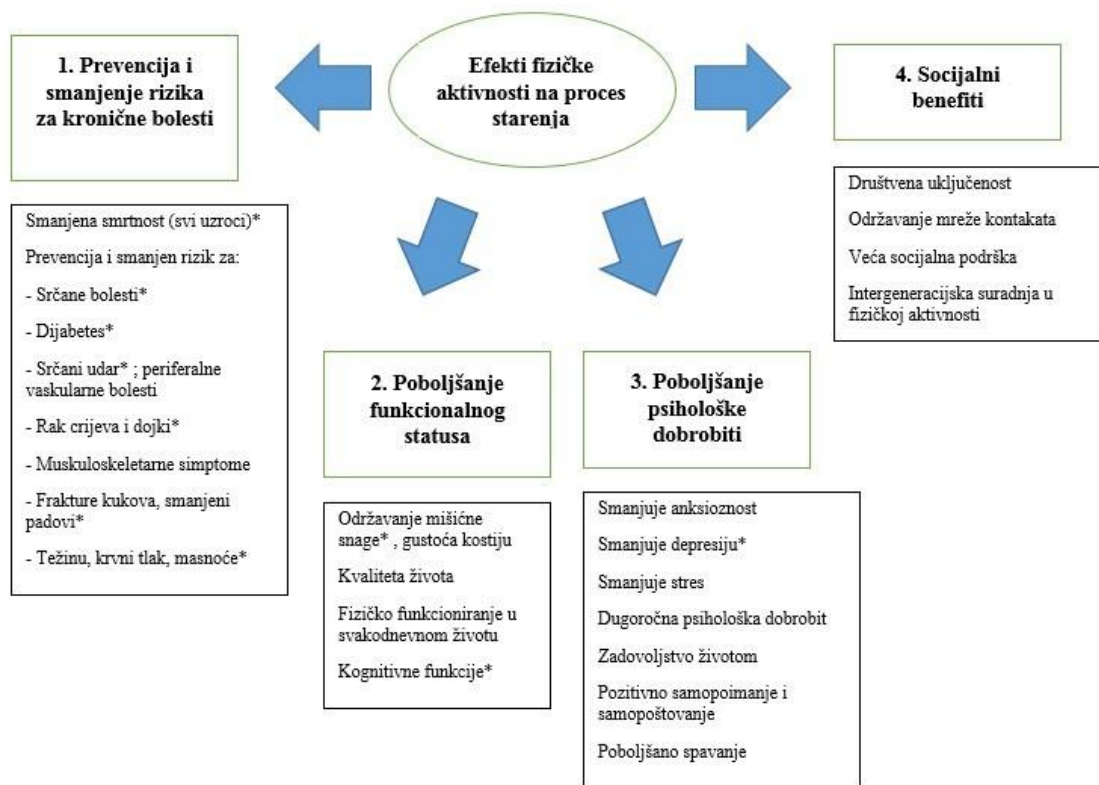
Efekti fizičke aktivnosti na proces starenja

1. Prevencija i smanjenje rizika za kronične bolesti

Smanjena smrtnost (svi uzroci)*

Prevencija i smanjen rizik za:

- Srčane bolesti*

- Dijabetes*

- Srčani udar* ; periferalne vaskularne bolesti

- Rak crijeva i dojki*

- Muskuloskeletarne simptome

- Frakture kukova, smanjeni padovi*

- Težinu, krvni tlak, masnoće*

2. Poboljšanje funkcionalnog statusa

Održavanje mišićne snage* , gustoća kostiju

Kvaliteta života

Fizičko funkcioniranje u svakodnevnom životu

Kognitivne funkcije*

3. Poboljšanje psihološke dobrobiti

Smanjuje anksioznost

Smanjuje depresiju*

Smanjuje stres

Dugoročna psihološka dobrobit

Zadovoljstvo životom

Pozitivno samopoimanje i samopoštovanje

Poboljšano spavanje

4. Socijalni benefiti

Društvena uključenost

Održavanje mreže kontakata

Veća socijalna podrška

Intergeneracijska suradnja u fizičkoj aktivnosti